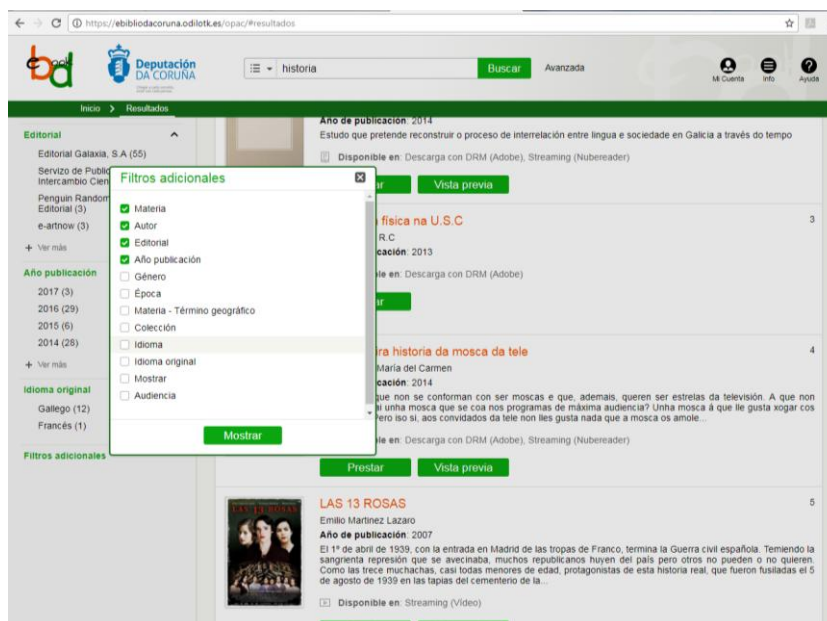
https://ebibliodacoruna.odilotk.es/opac/#resultados

bd odilo

Deputación DA CORUÑA

historia

Buscar

Avanzada

Mi Cuenta Info Ayuda

Inicio > Resultados

Editorial

Editorial Galaxia, S.A (55)

Servizo de Public Intercambio Cien

Penguin Random Editorial (3)

e-artnow (3)

+ Ver más

Año publicación

2017 (3)

2016 (29)

2015 (6)

2014 (28)

+ Ver más

Idioma original

Gallego (12)

Francés (1)

Filtros adicionales

Filtros adicionales

Materia

Autor

Editorial

Año publicación

Género

Época

Materia - Término geográfico

Colección

Idioma

Idioma original

Mostrar

Audiencia

Mostrar

Año de publicación: 2014

Estudo que pretende reconstruir o proceso de interrelación entre lingua e sociedade en Galicia a través do tempo

Disponible en: Descarga con DRM (Adobe), Streaming (Nubereader)

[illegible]ar Vista previa

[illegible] física na U.S.C 3

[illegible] R.C

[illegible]cación: 2013

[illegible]ble en: Descarga con DRM (Adobe)

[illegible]ar

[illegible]ra historia da mosca da tele 4

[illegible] María del Carmen

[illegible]cación: 2014

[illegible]que non se conforman con ser moscas e que, ademais, queren ser estrelas da televisión. A que non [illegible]i unha mosca que se coa nos programas de máxima audiencia? Unha mosca á que lle gusta xogar cos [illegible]pero iso si, aos convidados da tele non lles gusta nada que a mosca os amole...

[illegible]ble en: Descarga con DRM (Adobe), Streaming (Nubereader)

Prestar Vista previa

LAS 13 ROSAS 5

Emilio Martínez Lazaro

Año de publicación: 2007

El 1º de abril de 1939, con la entrada en Madrid de las tropas de Franco, termina la Guerra civil española. Temiendo la sangrienta represión que se avecinaba, muchos republicanos huyen del país pero otros no pueden o no quieren. Como las trece muchachas, casi todas menores de edad, protagonistas de esta historia real, que fueron fusiladas el 5 de agosto de 1939 en las tapias del cementerio de la...

Disponible en: Streaming (Vídeo)